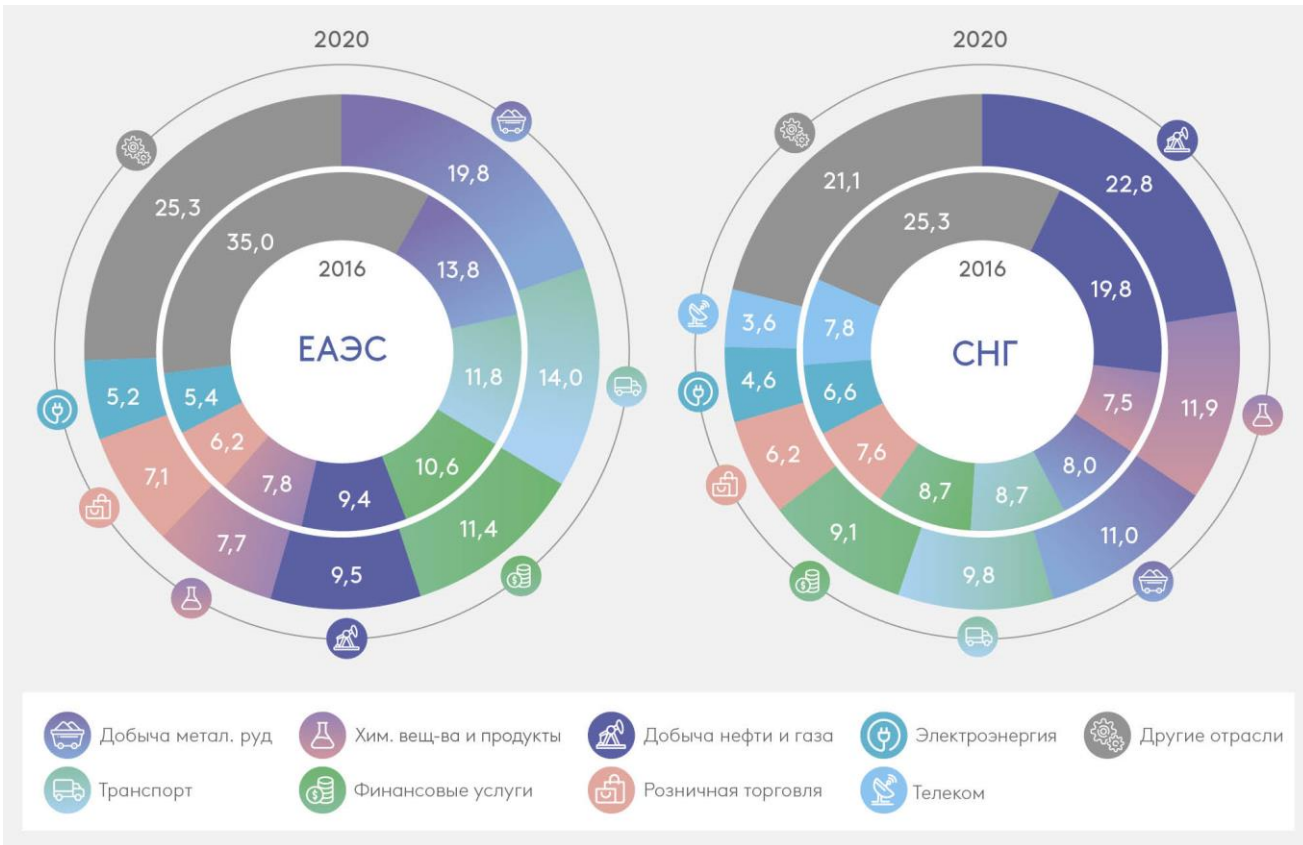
2020

2016

ЕАЭС

19,8
13,8
14,0
11,8
11,4
10,6
9,5
9,4
7,7
7,8
7,1
6,2
5,2
5,4
25,3
35,0

2020

2016

СНГ

22,8
19,8
11,9
7,5
11,0
8,0
9,8
8,7
9,1
8,7
6,2
7,6
4,6
6,6
3,6
7,8
21,1
25,3

Добыча метал. руд
Хим. вещ-ва и продукты
Добыча нефти и газа
Электроэнергия
Другие отрасли
Транспорт
Финансовые услуги
Розничная торговля
Телеком